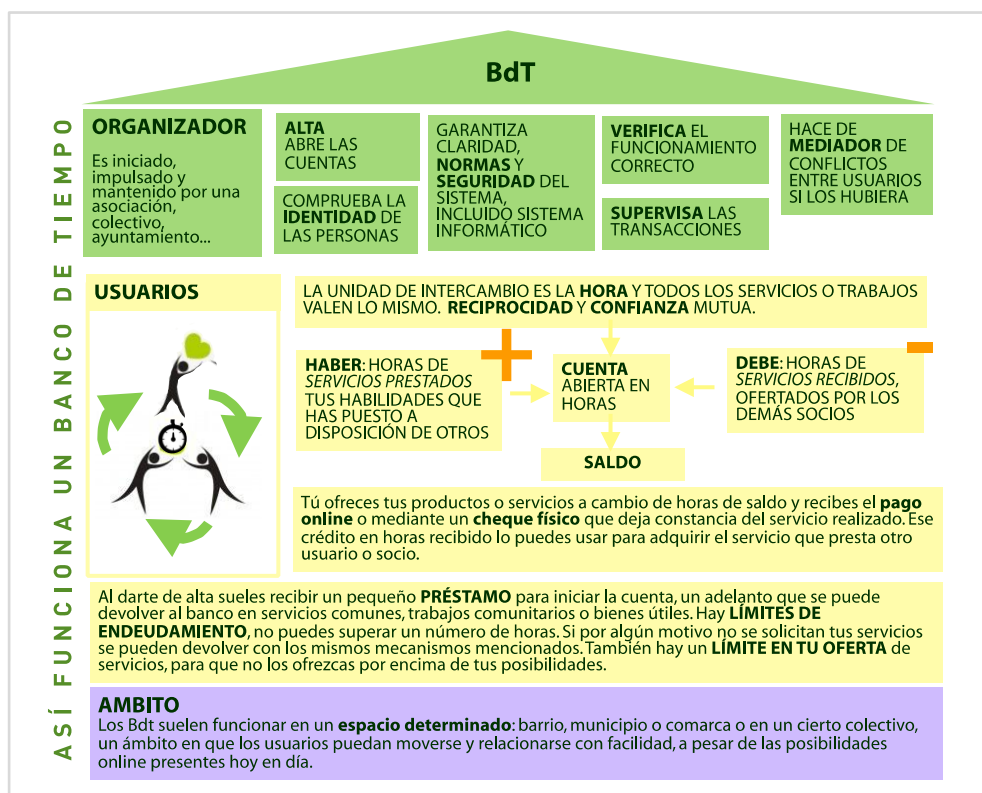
BdT

ASÍ FUNCIONA UN BANCO DE TIEMPO

ORGANIZADOR
Es iniciado, impulsado y mantenido por una asociación, colectivo, ayuntamiento...

ALTA ABRE LAS CUENTAS

COMPRUEBA LA IDENTIDAD DE LAS PERSONAS

GARANTIZA CLARIDAD, NORMAS Y SEGURIDAD DEL SISTEMA, INCLUIDO SISTEMA INFORMÁTICO

VERIFICA EL FUNCIONAMIENTO CORRECTO

SUPERVISA LAS TRANSACCIONES

HACE DE MEDIADOR DE CONFLICTOS ENTRE USUARIOS SI LOS HUBIERA

USUARIOS

LA UNIDAD DE INTERCAMBIO ES LA HORA Y TODOS LOS SERVICIOS O TRABAJOS VALEN LO MISMO. RECIPROCIDAD Y CONFIANZA MUTUA.

+

HABER: HORAS DE SERVICIOS PRESTADOS TUS HABILIDADES QUE HAS PUESTO A DISPOSICIÓN DE OTROS

CUENTA ABIERTA EN HORAS

-

DEBE: HORAS DE SERVICIOS RECIBIDOS, OFERTADOS POR LOS DEMÁS SOCIOS

SALDO

Tú ofreces tus productos o servicios a cambio de horas de saldo y recibes el pago online o mediante un cheque físico que deja constancia del servicio realizado. Ese crédito en horas recibido lo puedes usar para adquirir el servicio que presta otro usuario o socio.

Al darte de alta sueles recibir un pequeño PRÉSTAMO para iniciar la cuenta, un adelanto que se puede devolver al banco en servicios comunes, trabajos comunitarios o bienes útiles. Hay LÍMITES DE ENDEUDAMIENTO, no puedes superar un número de horas. Si por algún motivo no se solicitan tus servicios se pueden devolver con los mismos mecanismos mencionados. También hay un LÍMITE EN TU OFERTA de servicios, para que no los ofrezcas por encima de tus posibilidades.

AMBITO
Los Bdt suelen funcionar en un espacio determinado: barrio, municipio o comarca o en un cierto colectivo, un ámbito en que los usuarios puedan moverse y relacionarse con facilidad, a pesar de las posibilidades online presentes hoy en día.